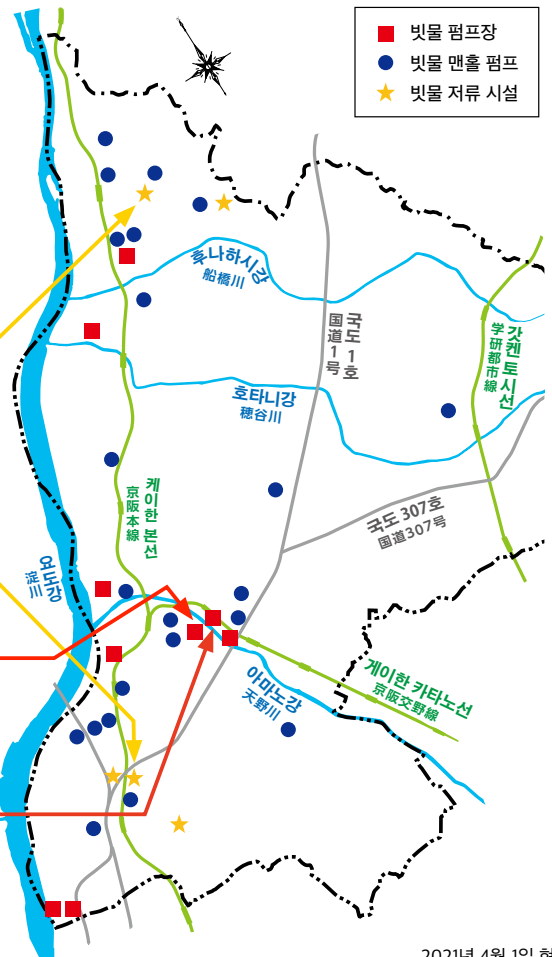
빗물 펌프장
빗물 맨홀 펌프
빗물 저류 시설

후나하시강
船橋川

국도 1호
国道1号

갓켄토시선
学研都市線

호타니강
穂谷川

케이한 본선
京阪本線

국도 307호
国道307号

요도강
淀川

아마노강
天野川

케이한 카타노선
京阪交野線

2021년 4월 1일 현